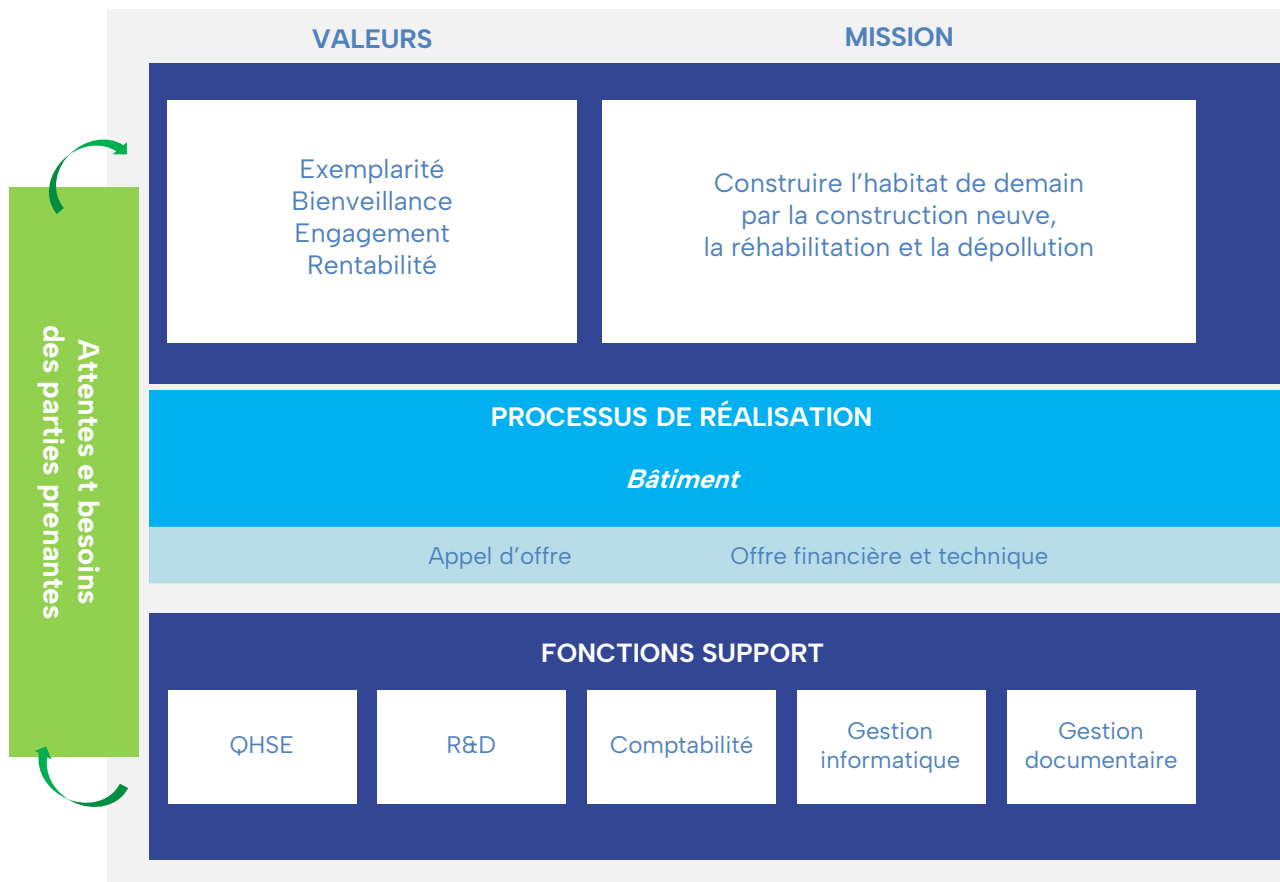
Attentes et besoins des parties prenantes

VALEURS

MISSION

Exemplarité
Bienveillance
Engagement
Rentabilité

Construire l’habitat de demain par la construction neuve, la réhabilitation et la dépollution

PROCESSUS DE RÉALISATION

Bâtiment

Appel d’offre

Offre financière et technique

FONCTIONS SUPPORT

QHSE

R&D

Comptabilité

Gestion informatique

Gestion documentaire